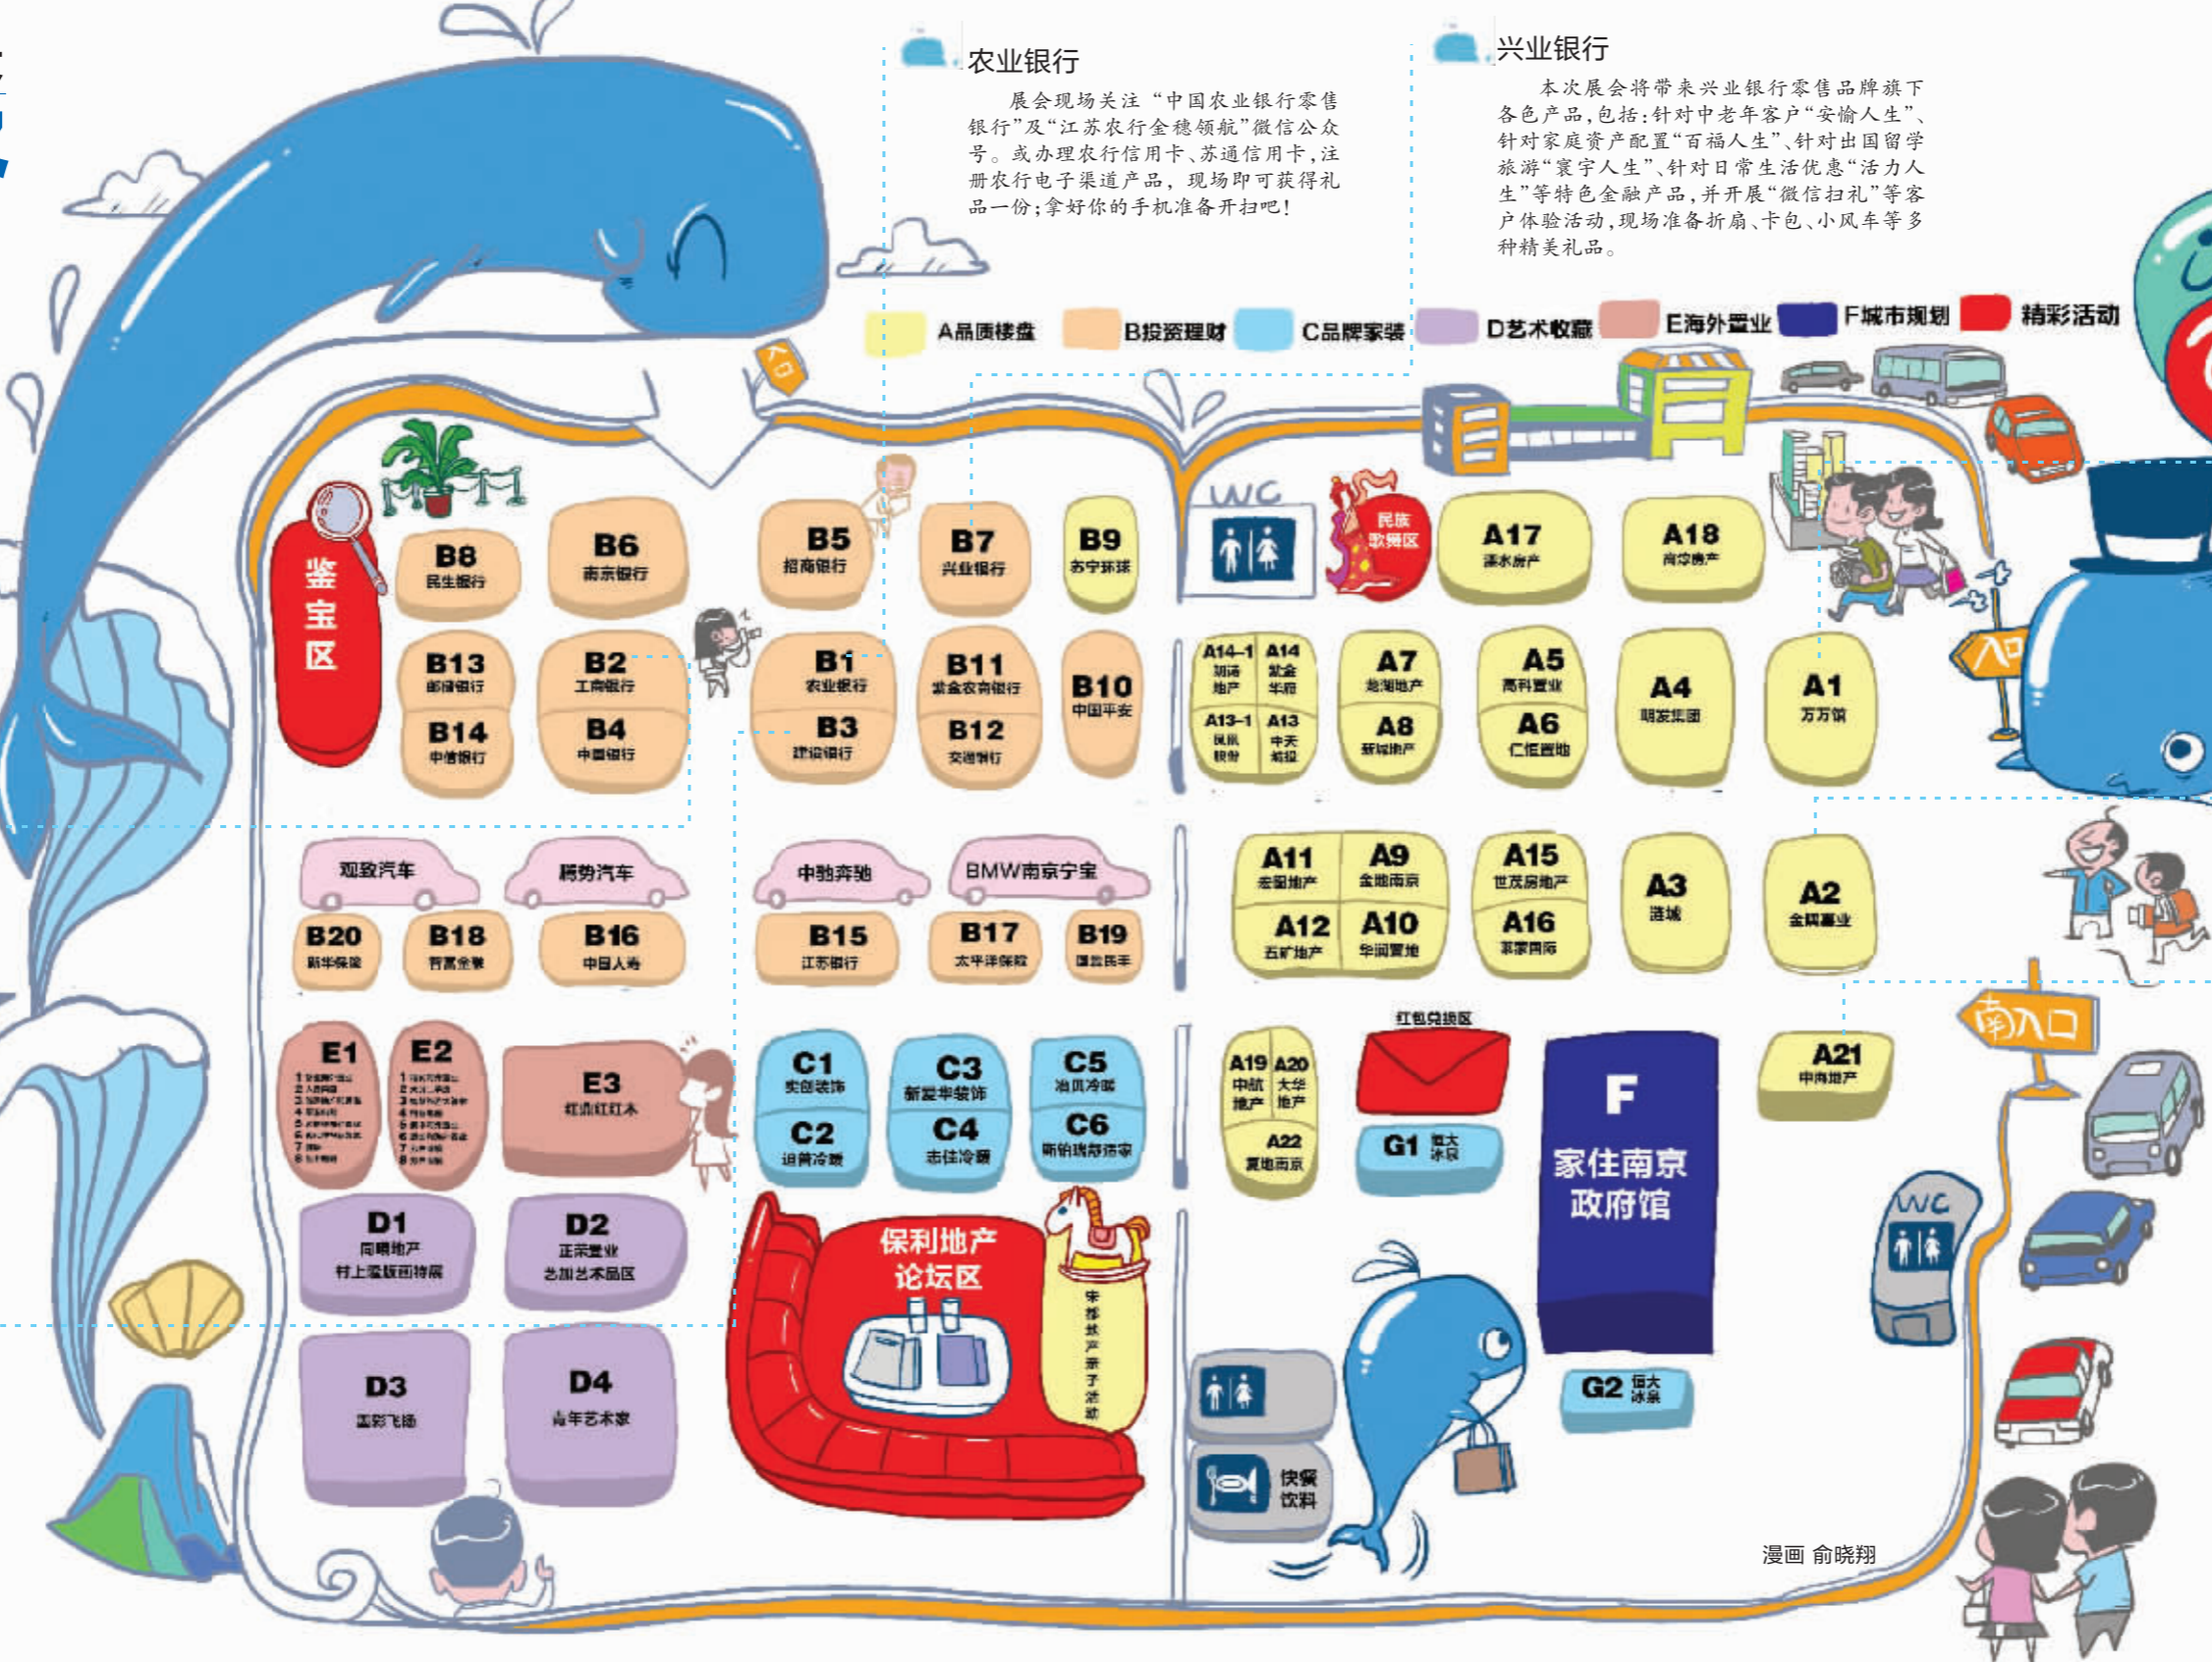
农业银行

展会现场关注“中国农业银行零售银行”及“江苏农行金穗领航”微信公众号。或办理农行信用卡、苏通信用卡，注册农行电子渠道产品，现场即可获得礼品一份；拿好你的手机准备开扫吧！

兴业银行

本次展会将带来兴业银行零售品牌旗下各色产品，包括：针对中老年客户“安愉人生”、针对家庭资产配置“百福人生”、针对出国留学旅游“寰宇人生”、针对日常生活优惠“活力人生”等特色金融产品，并开展“微信扫礼”等客户体验活动，现场准备折扇、卡包、小风车等多种精美礼品。

A品质楼盘 B投资理财 C品牌家装 D艺术收藏 E海外置业 F城市规划 精彩活动

入口

鉴宝区

B8 民生银行
B6 南京银行
B5 招商银行
B7 兴业银行
B9 苏宁环球
WC
民族歌舞区
A17 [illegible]房产
A18 南京房产
B13 邮储银行
B2 工商银行
B14 中信银行
B4 中国银行
B1 农业银行
B3 建设银行
B11 紫金农商银行
B12 交通银行
B10 中国平安
A14-1 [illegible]地产
A14 紫金华府
A13-1 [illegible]
A13 中天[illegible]
A7 旭润地产
A8 新城地产
A5 高科置业
A6 仁恒置地
A4 明发集团
A1 万万城
入口

观致汽车
腾势汽车
中驰奔驰
BMW南京宁宝
B20 新华保险
B18 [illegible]
B16 中国人寿
B15 江苏银行
B17 太平洋保险
B19 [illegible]
A11 宏图地产
A9 金地南京
A12 五矿地产
A10 华润置地
A15 世茂房地产
A16 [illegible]
A3 道城
A2 金辉置业

E1
E2
E3 红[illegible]
C1 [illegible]装饰
C2 迪普冷暖
C3 新爱华装饰
C4 志佳冷暖
C5 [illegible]冷暖
C6 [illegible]
A19 中航地产
A20 大华地产
A22 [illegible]南京
红包兑换区
G1 恒大冰泉
F 家住南京政府馆
A21 中南地产
南入口
WC

D1 同明地产 村上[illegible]
D2 正荣置业 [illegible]艺术品区
D3 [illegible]
D4 青年艺术家
保利地产论坛区
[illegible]
快餐饮料
G2 恒大冰泉

漫画 俞晓翔